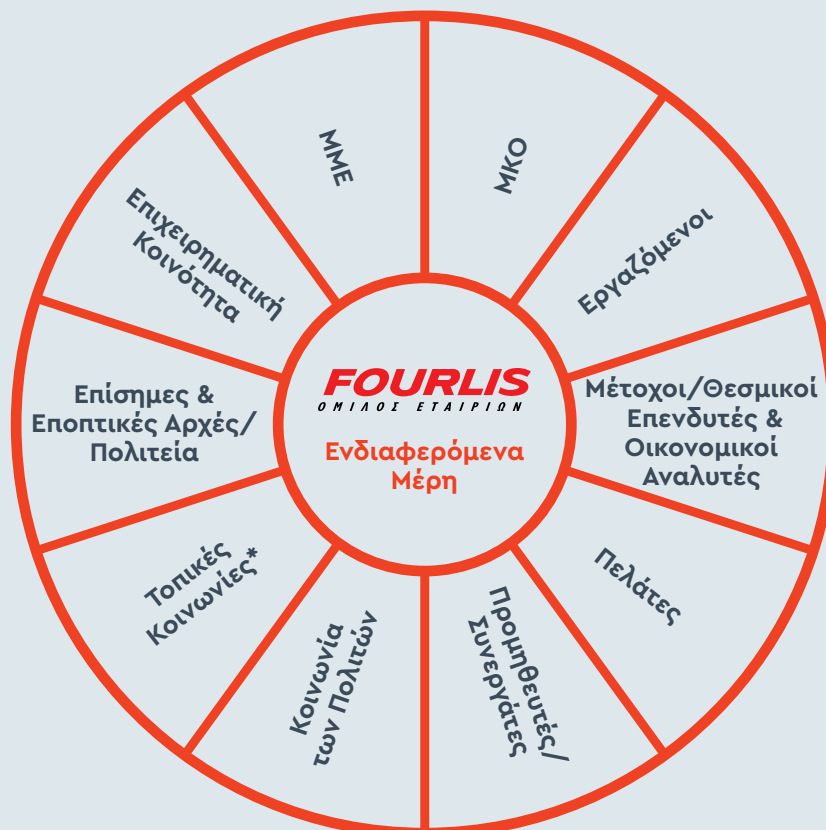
FOURLIS
ΟΜΙΛΟΣ ΕΤΑΙΡΙΩΝ

Ενδιαφερόμενα Μέρη

ΜΚΟ

Εργαζόμενοι

Μέτοχοι/Θεσμικοί Επενδυτές & Οικονομικοί Αναλυτές

Πελάτες

Προμηθευτές/ Συνεργάτες

Κοινωνία των Πολιτών

Τοπικές Κοινωνίες*

Επίσημες & Εποπτικές Αρχές/ Πολιτεία

Επιχειρηματική Κοινότητα

ΜΜΕ